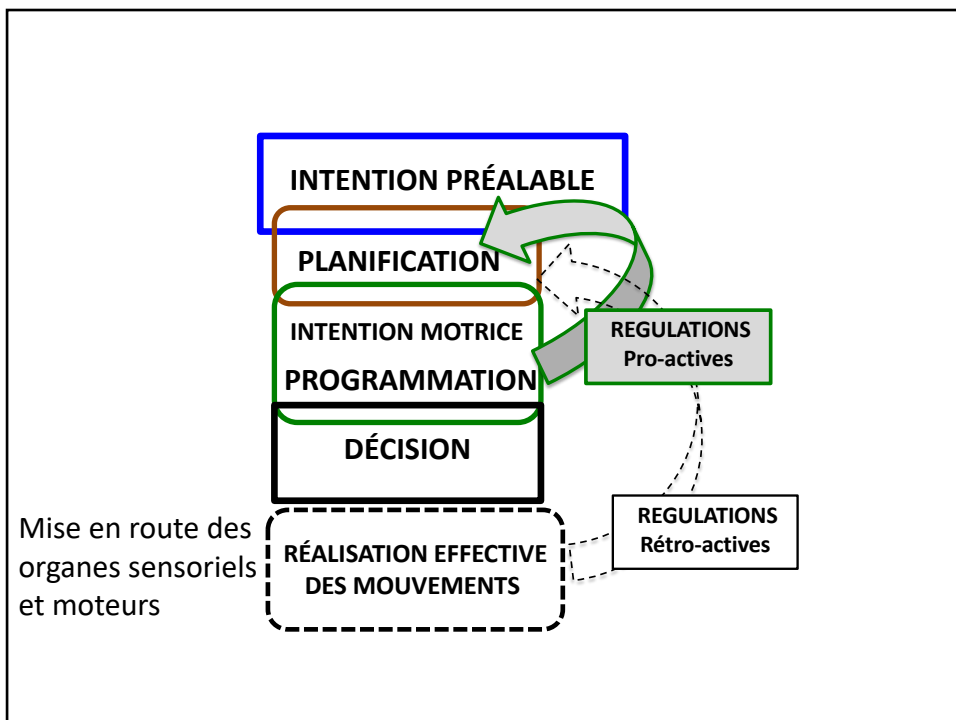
INTENTION PRÉALABLE

PLANIFICATION

INTENTION MOTRICE

PROGRAMMATION

REGULATIONS
Pro-actives

DÉCISION

Mise en route des organes sensoriels et moteurs

RÉALISATION EFFECTIVE DES MOUVEMENTS

REGULATIONS
Rétro-actives